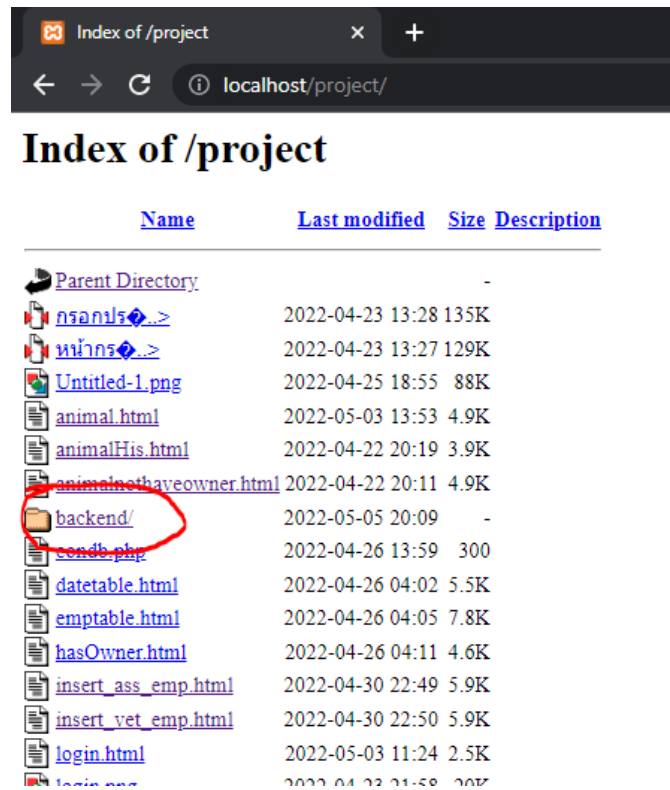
Index of /project ×

localhost/project/

# Index of /project

| Name | Last modified | Size | Description |
|---|---|---|---|
| Parent Directory | | - | |
| กรอกปร�..> | 2022-04-23 13:28 | 135K | |
| หน้ากร�..> | 2022-04-23 13:27 | 129K | |
| Untitled-1.png | 2022-04-25 18:55 | 88K | |
| animal.html | 2022-05-03 13:53 | 4.9K | |
| animalHis.html | 2022-04-22 20:19 | 3.9K | |
| animalnothaveowner.html | 2022-04-22 20:11 | 4.9K | |
| backend/ | 2022-05-05 20:09 | - | |
| condb.php | 2022-04-26 13:59 | 300 | |
| datetable.html | 2022-04-26 04:02 | 5.5K | |
| emptable.html | 2022-04-26 04:05 | 7.8K | |
| hasOwner.html | 2022-04-26 04:11 | 4.6K | |
| insert_ass_emp.html | 2022-04-30 22:49 | 5.9K | |
| insert_vet_emp.html | 2022-04-30 22:50 | 5.9K | |
| login.html | 2022-05-03 11:24 | 2.5K | |
| login.png | 2022-04-23 21:58 | 20K | |